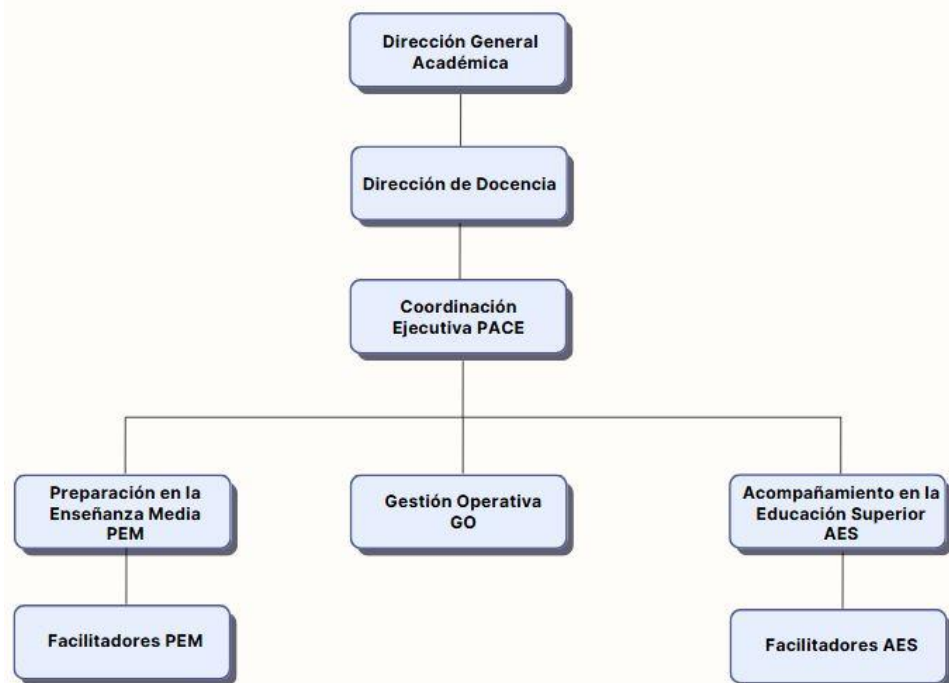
Dirección General Académica

Dirección de Docencia

Coordinación Ejecutiva PACE

Preparación en la Enseñanza Media PEM

Gestión Operativa GO

Acompañamiento en la Educación Superior AES

Facilitadores PEM

Facilitadores AES